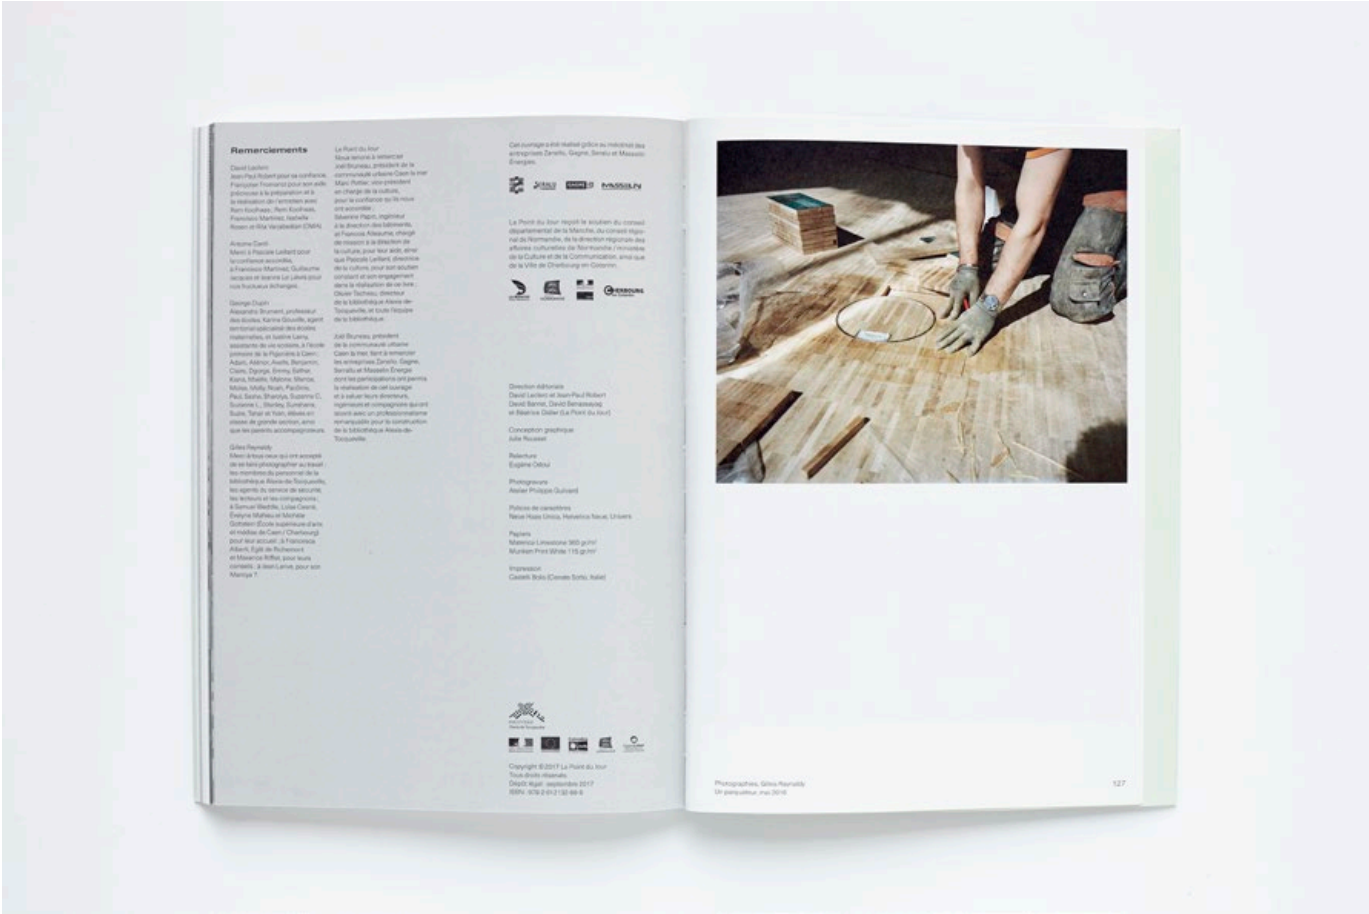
Remerciements

David Leclerc
Jean-Paul Robert pour sa confiance, Françoise Fromonot pour son aide précieuse à la préparation et à la réalisation de l'entretien avec Rem Koolhaas ; Rem Koolhaas, Francisco Martinez, Isabelle Rosen et Rita Varjabedian (OMA).

Antoine Cardi
Merci à Pascale Leillard pour la confiance accordée, à Francisco Martinez, Guillaume Jacques et Jeanne Le Lièvre pour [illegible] échanges.

George Dupin
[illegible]

Gilles Raynaldy
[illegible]

Le Point du Jour
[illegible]

Joël Bruneau, président de la communauté urbaine Caen la mer, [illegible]

Cet ouvrage a été réalisé grâce au mécénat des entreprises Zanello, Gagne, Serelu et Massein Énergies.

Le Point du Jour reçoit le soutien du conseil départemental de la Manche, du conseil régional de Normandie, de la direction régionale des affaires culturelles de Normandie / ministère de la Culture et de la Communication, ainsi que de la Ville de Cherbourg-en-Cotentin.

Direction éditoriale
David Leclerc et Jean-Paul Robert
David Barriet, David Benassayag et Béatrice Didier (Le Point du Jour)

Conception graphique
Julie Rousset

Relecture
Eugène Odoul

Photogravure
Atelier Philippe Guinard

Polices de caractères
Neue Haas Unica, Helvetica Neue, Univers

Papiers
Materica Limestone 360 g/m²
Munken Print White 115 g/m²

Impression
Castelli Bolis (Cenate Sotto, Italie)

Copyright © 2017 Le Point du Jour
Tous droits réservés
Dépôt légal : septembre 2017
ISBN : 978-2-912132-99-6

Photographies, Gilles Raynaldy
Un parqueteur, mai 2016

127